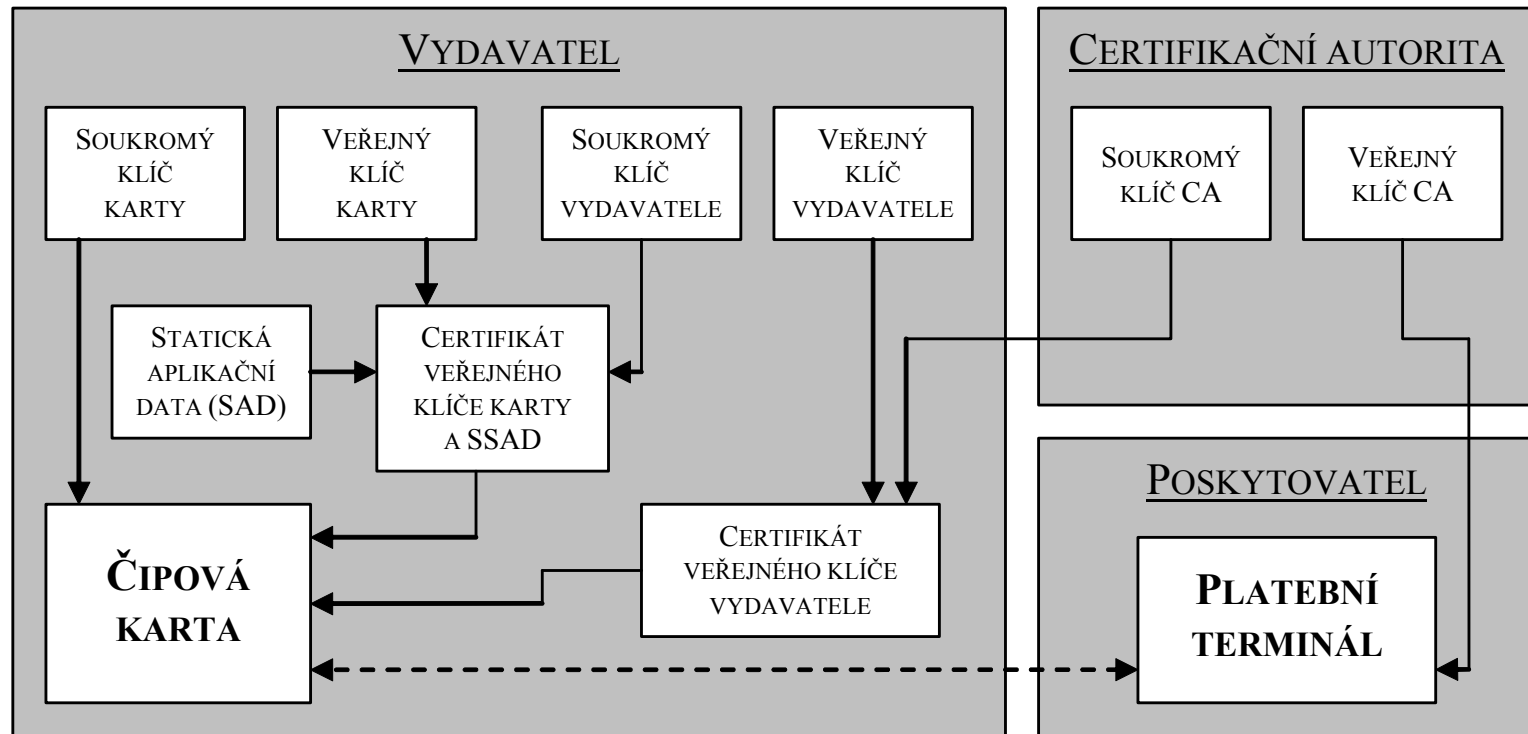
VYDAVATEL

SOUKROMÝ KLÍČ KARTY

VEŘEJNÝ KLÍČ KARTY

SOUKROMÝ KLÍČ VYDAVATELE

VEŘEJNÝ KLÍČ VYDAVATELE

STATICKÁ APLIKAČNÍ DATA (SAD)

CERTIFIKÁT VEŘEJNÉHO KLÍČE KARTY A SSAD

ČIPOVÁ KARTA

CERTIFIKÁT VEŘEJNÉHO KLÍČE VYDAVATELE

CERTIFIKAČNÍ AUTORITA

SOUKROMÝ KLÍČ CA

VEŘEJNÝ KLÍČ CA

POSKYTOVATEL

PLATEBNÍ TERMINÁL